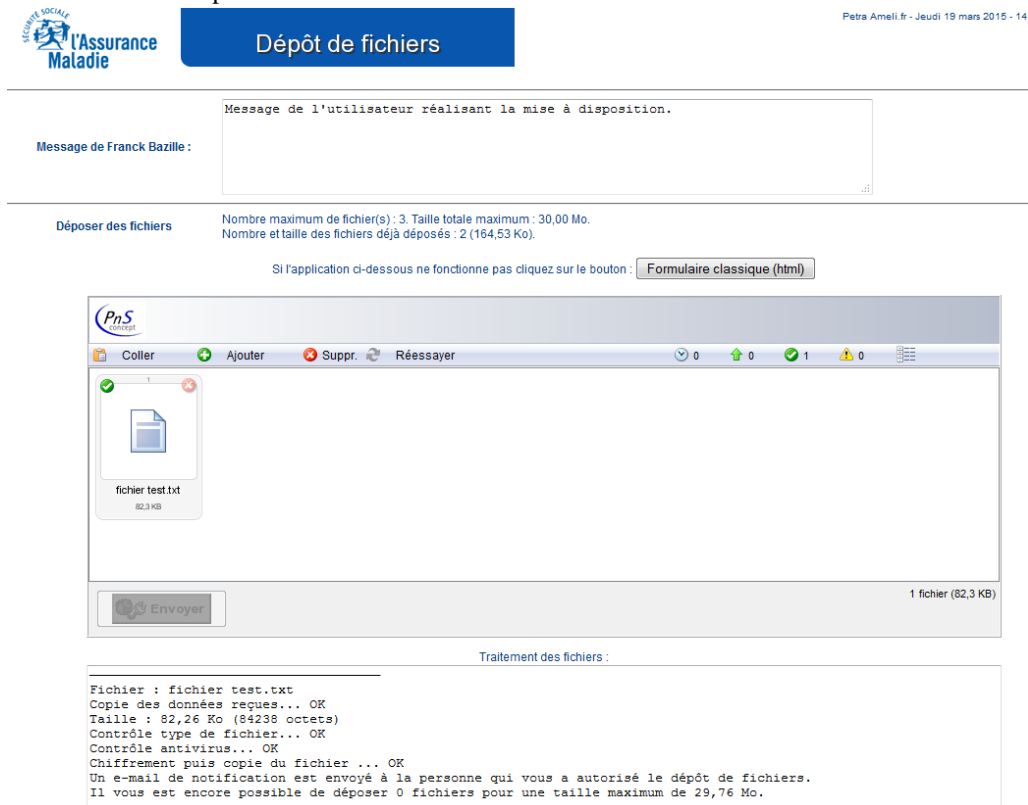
SÉCURITÉ SOCIALE
l'Assurance Maladie

Dépôt de fichiers

Petra Ameli.fr - Jeudi 19 mars 2015 - 14

Message de Franck Bazille :

Message de l'utilisateur réalisant la mise à disposition.

Déposer des fichiers

Nombre maximum de fichier(s) : 3. Taille totale maximum : 30,00 Mo.
Nombre et taille des fichiers déjà déposés : 2 (164,53 Ko).

Si l'application ci-dessous ne fonctionne pas cliquez sur le bouton : Formulaire classique (html)

PnS concept

Coller Ajouter Suppr. Réessayer 0 0 1 0

1

fichier test.txt
82,3 KB

Envoyer

1 fichier (82,3 KB)

Traitement des fichiers :

Fichier : fichier test.txt
Copie des données reçues... OK
Taille : 82,26 Ko (84238 octets)
Contrôle type de fichier... OK
Contrôle antivirus... OK
Chiffrement puis copie du fichier ... OK
Un e-mail de notification est envoyé à la personne qui vous a autorisé le dépôt de fichiers.
Il vous est encore possible de déposer 0 fichiers pour une taille maximum de 29,76 Mo.